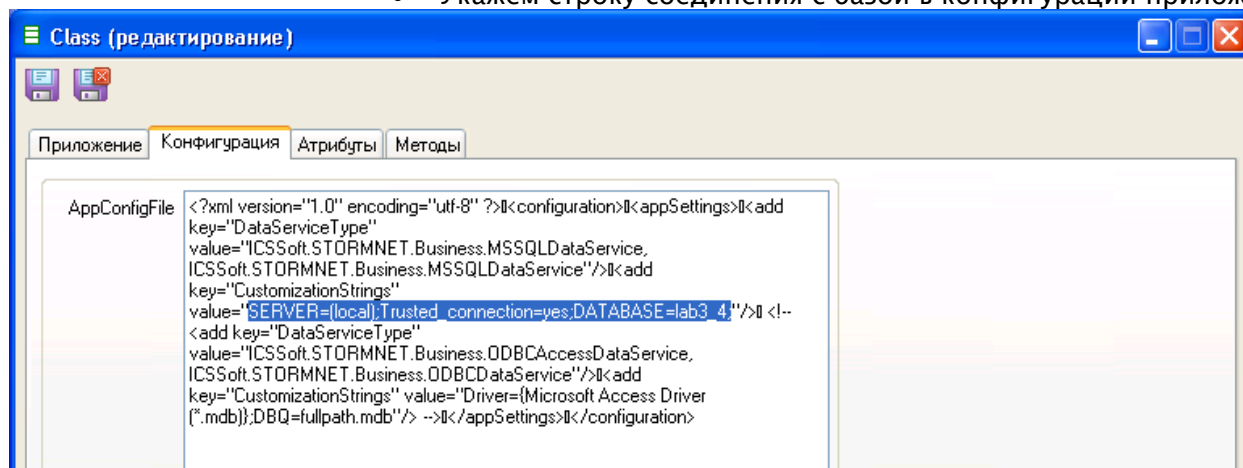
Class (редактирование)

Приложение | Конфигурация | Атрибуты | Методы

AppConfigFile

<?xml version="1.0" encoding="utf-8" ?>▯<configuration>▯<appSettings>▯<add key="DataServiceType" value="ICSSoft.STORMNET.Business.MSSQLDataService, ICSSoft.STORMNET.Business.MSSQLDataService"/>▯<add key="CustomizationStrings" value="SERVER=(local);Trusted_connection=yes;DATABASE=lab3_4"/>▯ <!-- <add key="DataServiceType" value="ICSSoft.STORMNET.Business.ODBCAccessDataService, ICSSoft.STORMNET.Business.ODBCDataService"/>▯<add key="CustomizationStrings" value="Driver={Microsoft Access Driver (*.mdb)};DBQ=fullpath.mdb"/> -->▯</appSettings>▯</configuration>